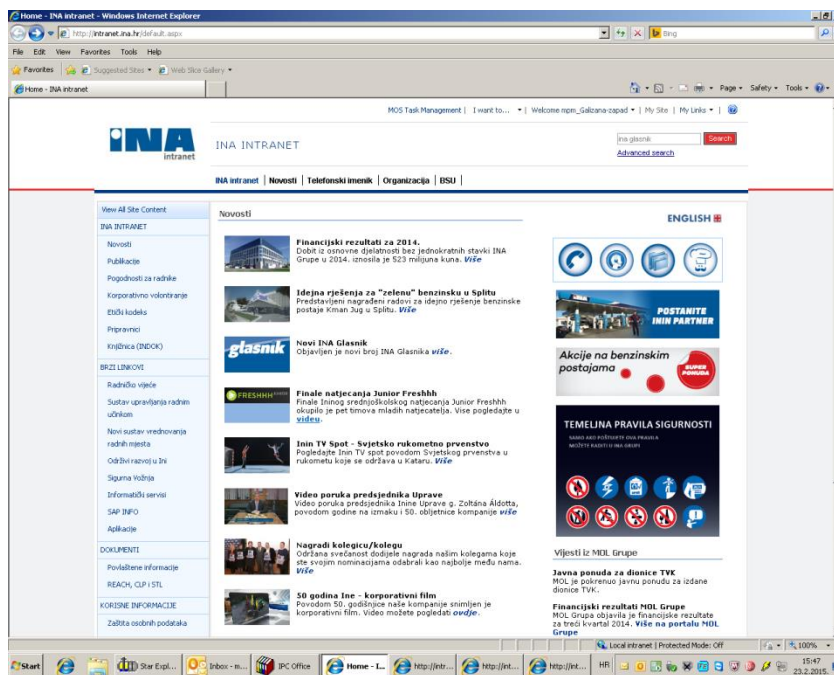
Home - INA intranet - Windows Internet Explorer

http://intranet.ina.hr/default.aspx

Bing

File Edit View Favorites Tools Help

Favorites | Suggested Sites ▾ | Web Slice Gallery ▾

Home - INA intranet

Page ▾ Safety ▾ Tools ▾

MOS Task Management | I want to... ▾ | Welcome mpm_Galizana-zapad ▾ | My Site | My Links ▾ |

INA intranet

INA INTRANET

Ina glasnik Search

Advanced search

INA intranet | Novosti | Telefonski imenik | Organizacija | BSU

View All Site Content

INA INTRANET

Novosti

Publikacije

Pogodnosti za radnike

Korporativno volontiranje

Etički kodeks

Pripravnici

Knjižnica (INDOK)

BRZI LINKOVI

Radničko vijeće

Sustav upravljanja radnim učinkom

Novi sustav vrednovanja radnih mjesta

Održivi razvoj u Ini

Sigurna Vožnja

Informatički servisi

SAP INFO

Aplikacije

DOKUMENTI

Povlaštene informacije

REACH, CLP i STL

KORISNE INFORMACIJE

Zaštita osobnih podataka

Novosti

ENGLISH

Financijski rezultati za 2014.
Dobit iz osnovne djelatnosti bez jednokratnih stavki INA Grupe u 2014. iznosila je 523 milijuna kuna. Više

Idejna rješenja za "zelenu" benzinsku u Splitu
Predstavljeni nagrađeni radovi za idejno rješenje benzinske postaje Kman Jug u Splitu. Više

glasnik

Novi INA Glasnik
Objavljen je novi broj INA Glasnika više.

FRESHHH

Finale natjecanja Junior Freshhh
Finale Ininog srednjoškolskog natjecanja Junior Freshhh okupilo je pet timova mladih natjecatelja. Vise pogledajte u videu.

Inin TV Spot - Svjetsko rukometno prvenstvo
Pogledajte Inin TV spot povodom Svjetskog prvenstva u rukometu koje se održava u Kataru. Više

Video poruka predsjednika Uprave
Video poruka predsjednika Inine Uprave g. Zoltána Áldotta, povodom godine na izmaku i 50. obljetnice kompanije više

Nagradi kolegicu/kolegu
Održana svečanost dodijele nagrada našim kolegama koje ste svojim nominacijama odabrali kao najbolje među nama. Više

50 godina Ine - korporativni film
Povodom 50. godišnjice naše kompanije snimljen je korporativni film. Video možete pogledati ovdje.

POSTANITE ININ PARTNER

Akcije na benzinskim postajama

SUPER PONUDA

TEMELJNA PRAVILA SIGURNOSTI

SAMO AKO POŠTUJETE OVA PRAVILA MOŽETE RADITI U INA GRUPI

Vijesti iz MOL Grupe

Javna ponuda za dionice TVK
MOL je pokrenuo javnu ponudu za izdane dionice TVK.

Financijski rezultati MOL Grupe
MOL Grupa objavila je financijske rezultate za treći kvartal 2014. Više na portalu MOL Grupa

Local intranet | Protected Mode: Off

100%

Start | Star Expl... | Inbox - m... | IPC Office | Home - I... | http://intr... | http://int... | http://int...

HR

15:47
23.2.2015.